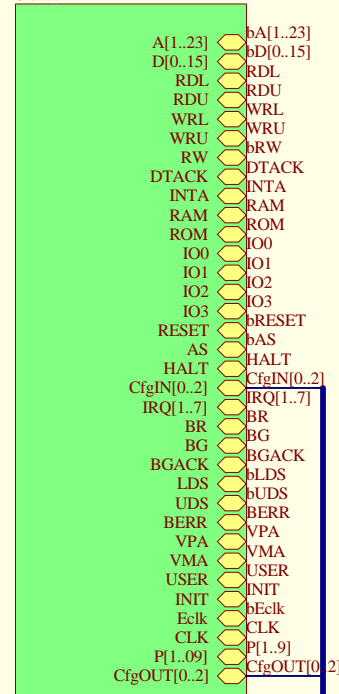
A[1..23]
D[0..15]
RDL
RDU
WRL
WRU
RW
DTACK
INTA
RAM
ROM
IO0
IO1
IO2
IO3
RESET
AS
HALT
CfgIN[0..2]
IRQ[1..7]
BR
BG
BGACK
LDS
UDS
BERR
VPA
VMA
USER
INIT
Eclk
CLK
P[1..09]
CfgOUT[0..2]

bA[1..23]
bD[0..15]
RDL
RDU
WRL
WRU
bRW
DTACK
INTA
RAM
ROM
IO0
IO1
IO2
IO3
bRESET
bAS
HALT
CfgIN[0..2]
IRQ[1..7]
BR
BG
BGACK
bLDS
bUDS
BERR
VPA
VMA
USER
INIT
bEclk
CLK
P[1..9]
CfgOUT[0..2]